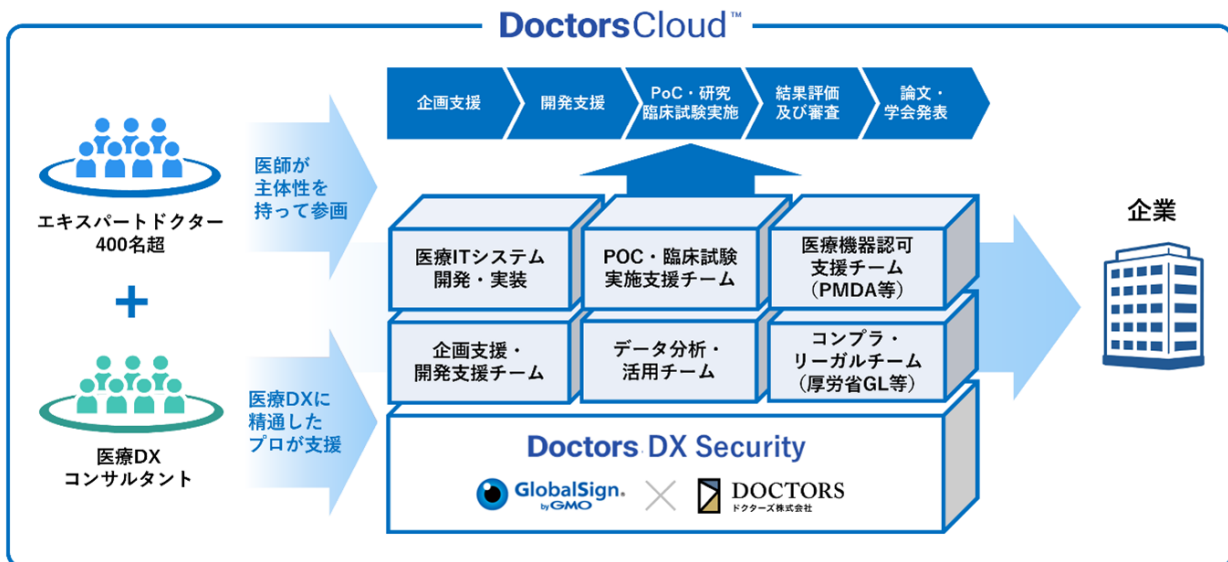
DoctorsCloud™

企画支援
開発支援
PoC・研究 臨床試験実施
結果評価 及び審査
論文・ 学会発表

エキスパートドクター 400名超

+

医療DX コンサルタント

医師が 主体性を 持って参画

医療DXに 精通した プロが支援

医療ITシステム 開発・実装
POC・臨床試験 実施支援チーム
医療機器認可 支援チーム （PMDA等）

企画支援・ 開発支援チーム
データ分析・ 活用チーム
コンプラ・ リーガルチーム （厚労省GL等）

Doctors DX Security

GlobalSign. by GMO
DOCTORS ドクターズ株式会社

企業